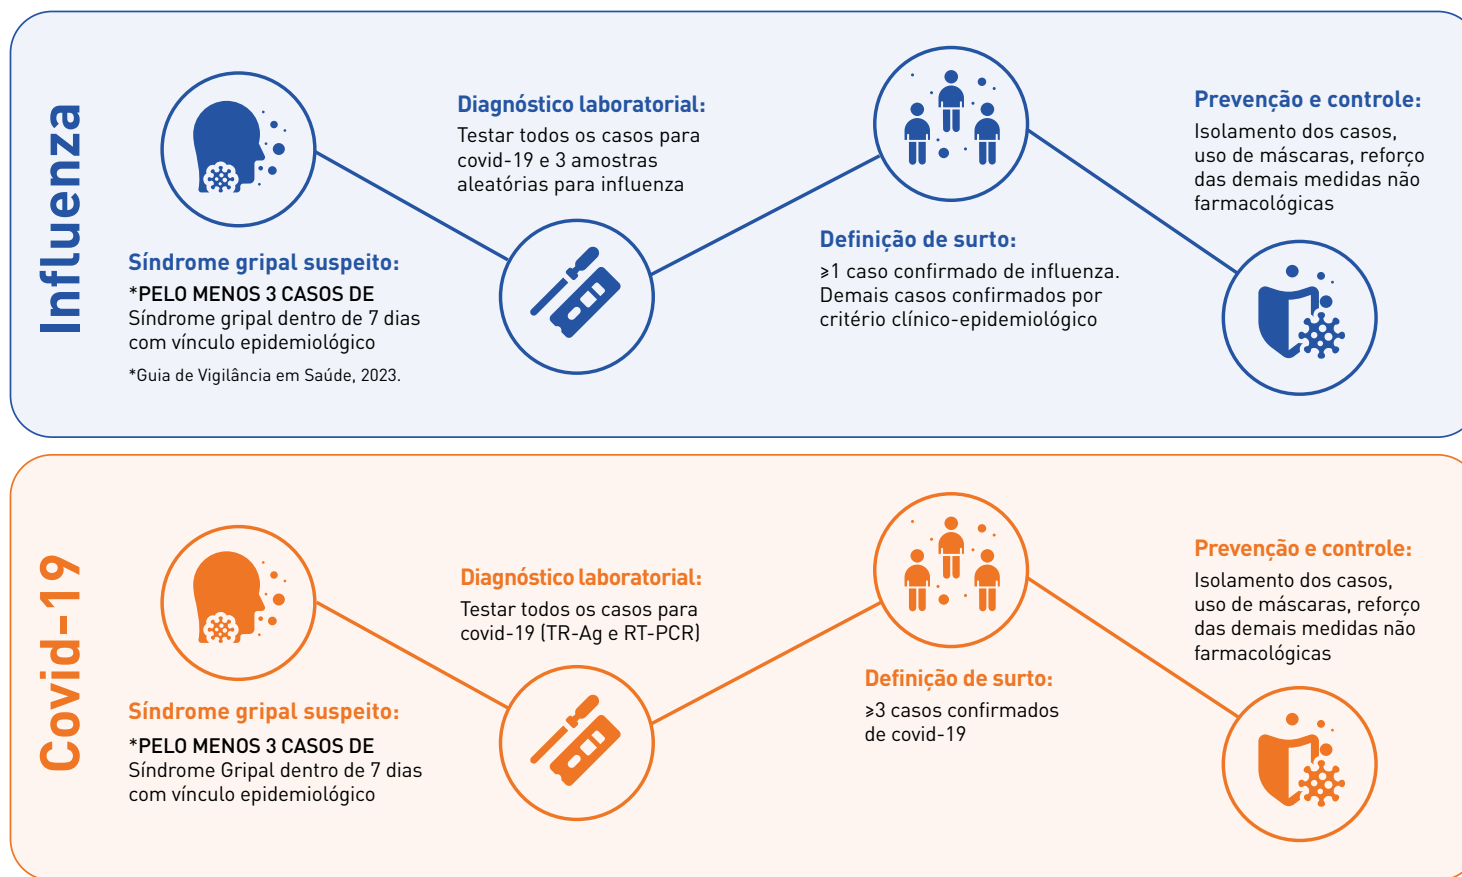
Influenza

Síndrome gripal suspeito:
*PELO MENOS 3 CASOS DE Síndrome gripal dentro de 7 dias com vínculo epidemiológico
*Guia de Vigilância em Saúde, 2023.

Diagnóstico laboratorial:
Testar todos os casos para covid-19 e 3 amostras aleatórias para influenza

Definição de surto:
≥1 caso confirmado de influenza. Demais casos confirmados por critério clínico-epidemiológico

Prevenção e controle:
Isolamento dos casos, uso de máscaras, reforço das demais medidas não farmacológicas

Covid-19

Síndrome gripal suspeito:
*PELO MENOS 3 CASOS DE Síndrome Gripal dentro de 7 dias com vínculo epidemiológico

Diagnóstico laboratorial:
Testar todos os casos para covid-19 (TR-Ag e RT-PCR)

Definição de surto:
≥3 casos confirmados de covid-19

Prevenção e controle:
Isolamento dos casos, uso de máscaras, reforço das demais medidas não farmacológicas